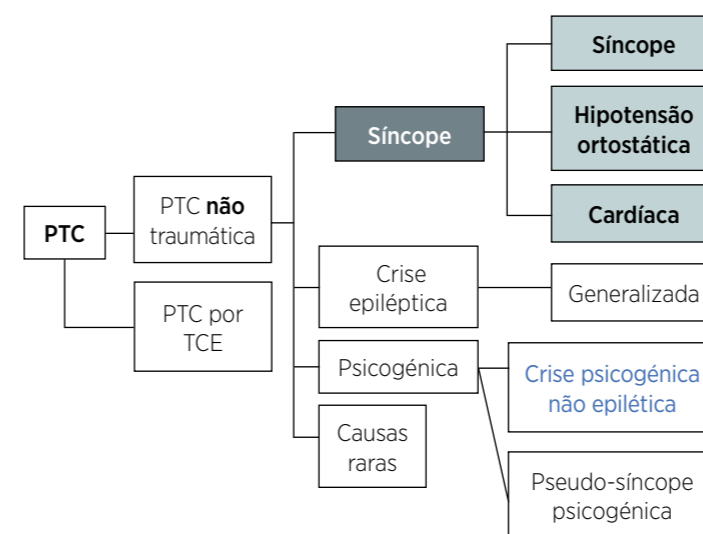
PTC

PTC **não** traumática

PTC por TCE

Síncope

Crise epiléptica

Psicogénica

Causas raras

Síncope

Hipotensão ortostática

Cardíaca

Generalizada

Crise psicogénica não epilética

Pseudo-síncope psicogénica